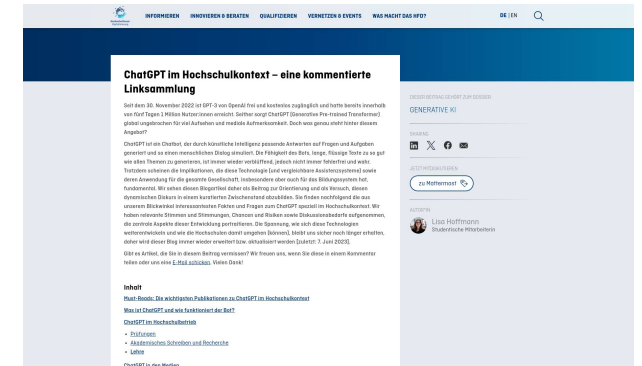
INFORMIEREN INNOVIEREN & BERATEN QUALIFIZIEREN VERNETZEN & EVENTS WAS MACHT DAS HFD?

DE | EN

ChatGPT im Hochschulkontext – eine kommentierte Linksammlung

Seit dem 30. November 2022 ist GPT-3 von OpenAI frei und kostenlos zugänglich und hatte bereits innerhalb von fünf Tagen 1 Million Nutzer:innen erreicht. Seither sorgt ChatGPT (Generative Pre-trained Transformer) global ungebrochen für viel Aufsehen und mediale Aufmerksamkeit. Doch was genau steht hinter diesem Angebot?

ChatGPT ist ein Chatbot, der durch künstliche Intelligenz passende Antworten auf Fragen und Aufgaben generiert und so einen menschlichen Dialog simuliert. Die Fähigkeit des Bots, lange, flüssige Texte zu so gut wie allen Themen zu generieren, ist immer wieder verblüffend, jedoch nicht immer fehlerfrei und wahr. Trotzdem scheinen die Implikationen, die diese Technologie (und vergleichbare Assistenzsysteme) sowie deren Anwendung für die gesamte Gesellschaft, insbesondere aber auch für das Bildungssystem hat, fundamental. Wir sehen diesen Blogartikel daher als Beitrag zur Orientierung und als Versuch, diesen dynamischen Diskurs in einem kuratierten Zwischenstand abzubilden. Sie finden nachfolgend die aus unserem Blickwinkel interessantesten Fakten und Fragen zum ChatGPT speziell im Hochschulkontext. Wir haben relevante Stimmen und Stimmungen, Chancen und Risiken sowie Diskussionsbedarfe aufgenommen, die zentrale Aspekte dieser Entwicklung porträtieren. Die Spannung, wie sich diese Technologien weiterentwickeln und wie die Hochschulen damit umgehen (können), bleibt uns sicher noch länger erhalten, daher wird dieser Blog immer wieder erweitert bzw. aktualisiert werden [zuletzt: 7. Juni 2023].

Gibt es Artikel, die Sie in diesem Beitrag vermissen? Wir freuen uns, wenn Sie diese in einem Kommentar teilen oder uns eine E-Mail schicken. Vielen Dank!

Inhalt
Must-Reads: Die wichtigsten Publikationen zu ChatGPT im Hochschulkontext
Was ist ChatGPT und wie funktioniert der Bot?
ChatGPT im Hochschulbetrieb
• Prüfungen
• Akademisches Schreiben und Recherche
• Lehre
ChatGPT in den Medien

DIESER BEITRAG GEHÖRT ZUM DOSSIER
GENERATIVE KI

SHARING

JETZT MITDISKUTIEREN
zu Mattermost

AUTOR*IN
Lisa Hoffmann
Studentische Mitarbeiterin